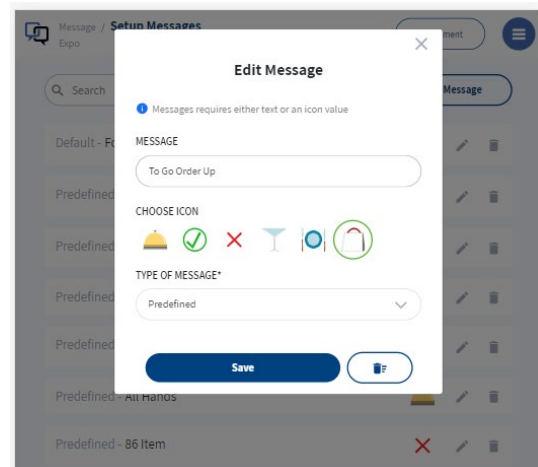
Message / Setup Messages
Expo

ment

Search

Message

Default - Fo

Predefined

Predefined

Predefined

Predefined

Predefined - All Hands

Predefined - 86 Item

×

Edit Message

Messages requires either text or an icon value

MESSAGE

To Go Order Up

CHOOSE ICON

TYPE OF MESSAGE*

Predefined

Save